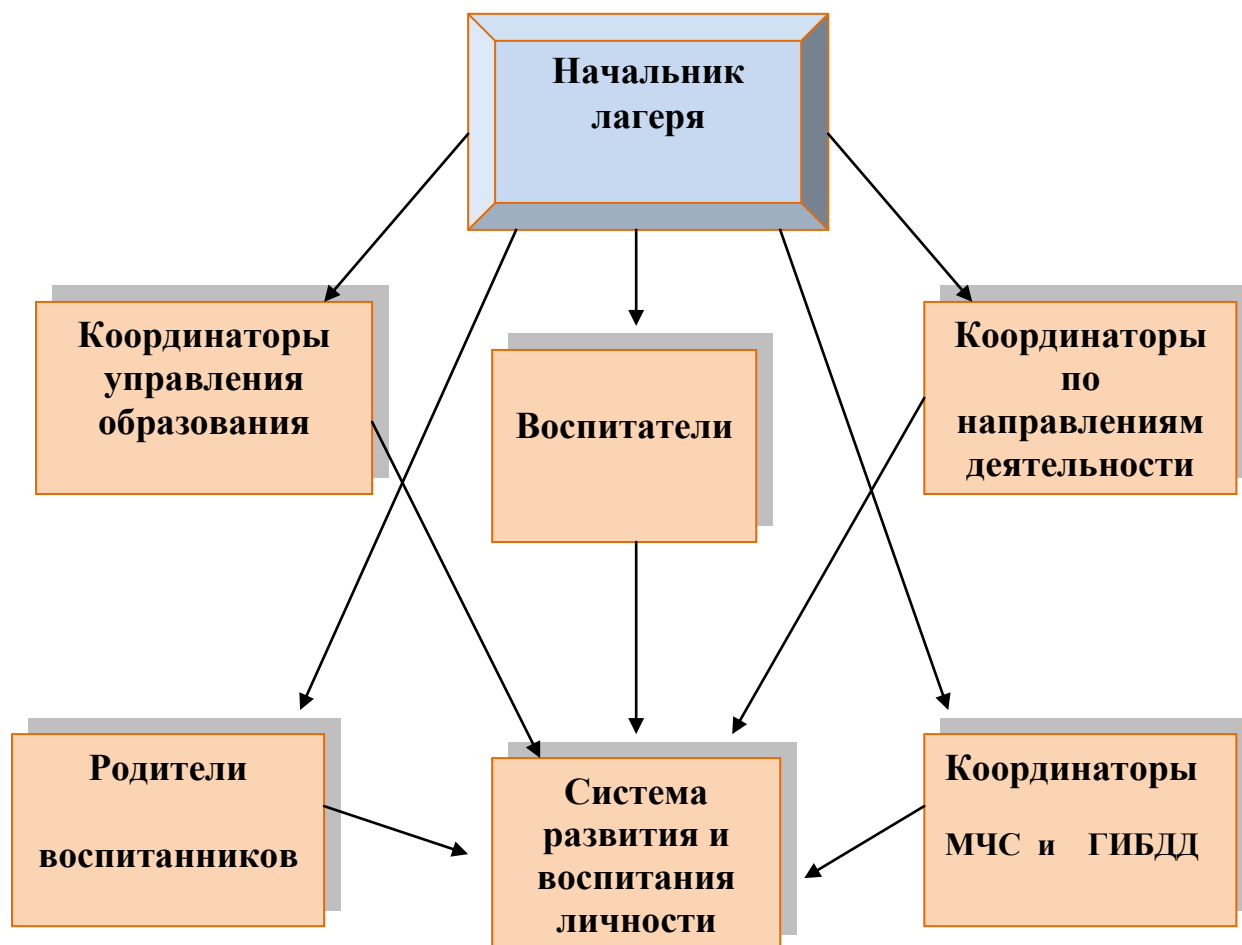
Начальник лагеря

Координаторы управления образования

Воспитатели

Координаторы по направлениям деятельности

Родители

воспитанников

Система развития и воспитания личности

Координаторы

МЧС и ГИБДД